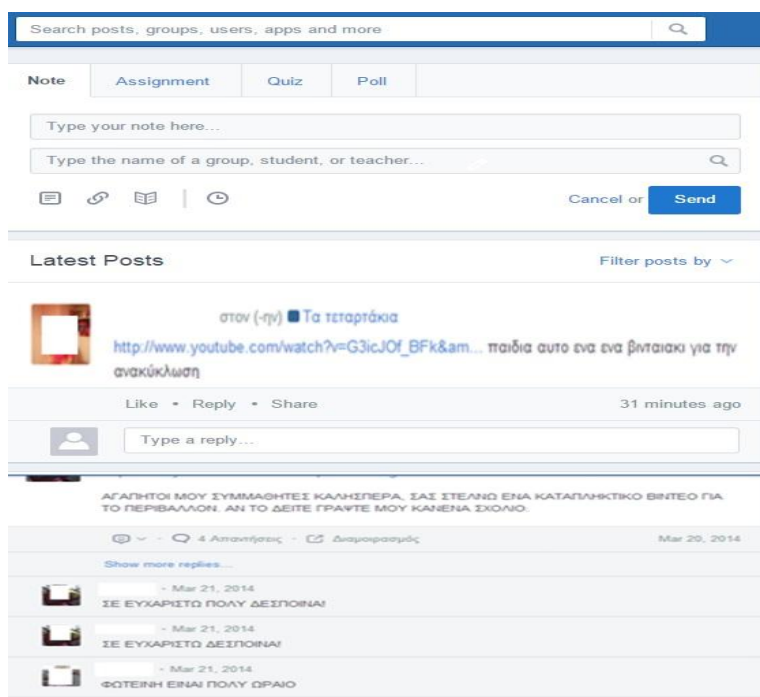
Search posts, groups, users, apps and more

Note
Assignment
Quiz
Poll

Type your note here...

Type the name of a group, student, or teacher...

Cancel or Send

Latest Posts

Filter posts by

στον (-ην) Τα τεταρτάκια

http://www.youtube.com/watch?v=G3icJOf_BFk&am... παιδια αυτο ενα ενα βινταιακι για την ανακύκλωση

Like • Reply • Share

31 minutes ago

Type a reply...

ΑΓΑΠΗΤΟΙ ΜΟΥ ΣΥΜΜΑΘΗΤΕΣ ΚΑΛΗΣΠΕΡΑ, ΣΑΣ ΣΤΕΛΝΩ ΕΝΑ ΚΑΤΑΠΛΗΚΤΙΚΟ ΒΙΝΤΕΟ ΓΙΑ ΤΟ ΠΕΡΙΒΑΛΛΟΝ. ΑΝ ΤΟ ΔΕΙΤΕ ΓΡΑΨΤΕ ΜΟΥ ΚΑΝΕΝΑ ΣΧΟΛΙΟ.

4 Απαντήσεις · Διαμοιρασμός

Mar 20, 2014

Show more replies...

- Mar 21, 2014
ΣΕ ΕΥΧΑΡΙΣΤΩ ΠΟΛΥ ΔΕΣΠΟΙΝΑ!

- Mar 21, 2014
ΣΕ ΕΥΧΑΡΙΣΤΩ ΔΕΣΠΟΙΝΑ!

- Mar 21, 2014
ΦΩΤΕΙΝΗ ΕΙΝΑΙ ΠΟΛΥ ΩΡΑΙΟ